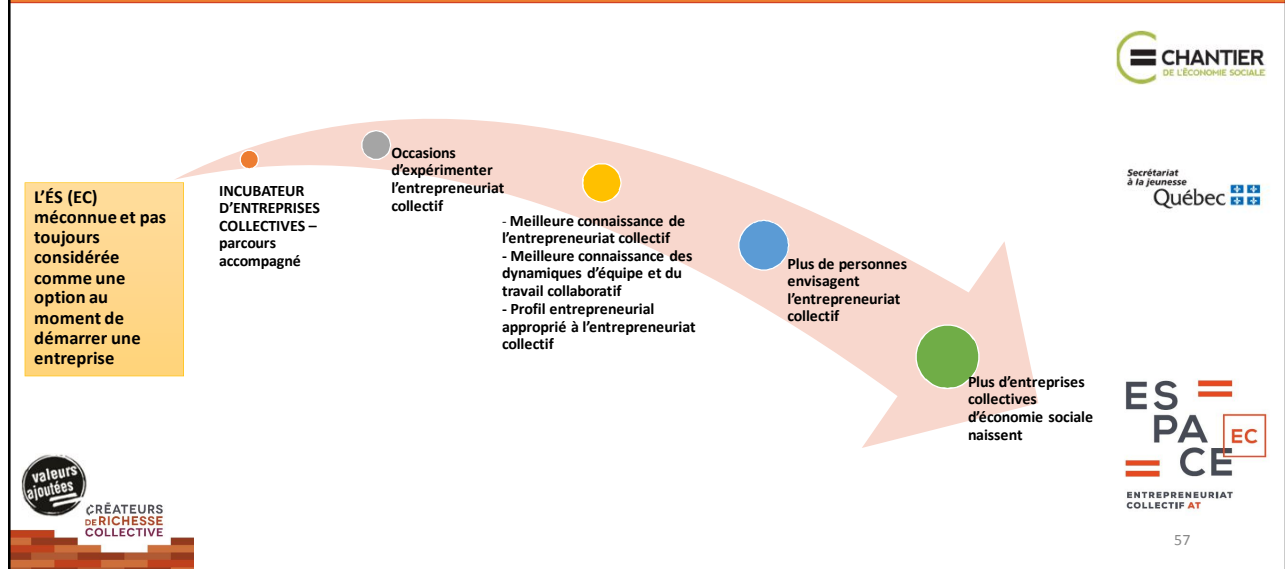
CHANTIER DE L'ÉCONOMIE SOCIALE

L'ÉS (EC) méconnue et pas toujours considérée comme une option au moment de démarrer une entreprise

INCUBATEUR D'ENTREPRISES COLLECTIVES – parcours accompagné

Occasions d'expérimenter l'entrepreneuriat collectif

- Meilleure connaissance de l'entrepreneuriat collectif
- Meilleure connaissance des dynamiques d'équipe et du travail collaboratif
- Profil entrepreneurial approprié à l'entrepreneuriat collectif

Plus de personnes envisagent l'entrepreneuriat collectif

Plus d'entreprises collectives d'économie sociale naissent

Secrétariat à la jeunesse Québec

ES PA CE EC

ENTREPRENEURIAT COLLECTIF AT

valeurs ajoutées

CRÉATEURS DE RICHESSE COLLECTIVE

57